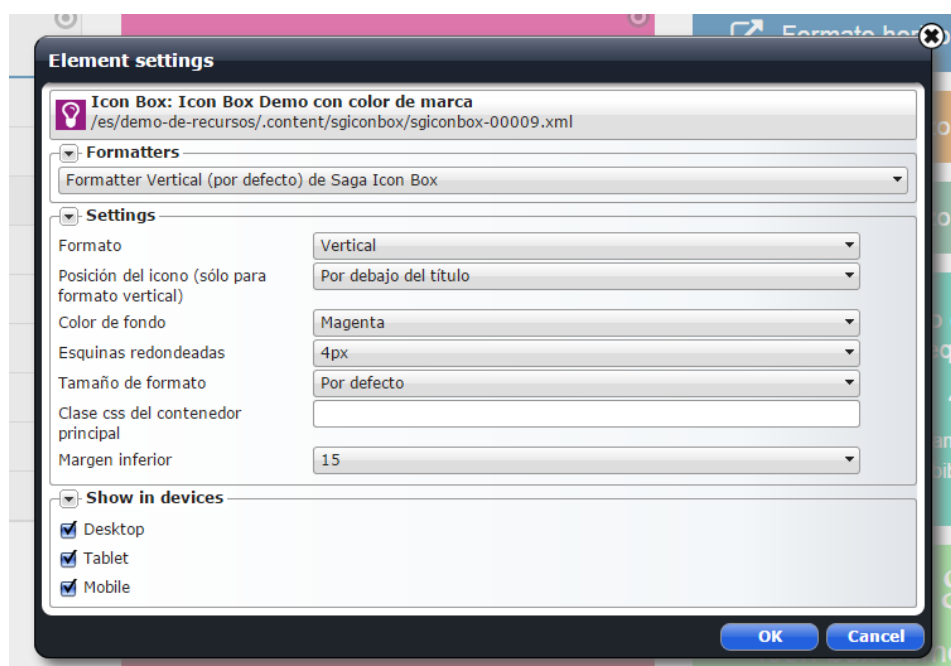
Formato ho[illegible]

Element settings

Icon Box: Icon Box Demo con color de marca
/es/demo-de-recursos/.content/sgiconbox/sgiconbox-00009.xml

Formatters

Formatter Vertical (por defecto) de Saga Icon Box

Settings

| | |
|---|---|
| Formato | Vertical |
| Posición del icono (sólo para formato vertical) | Por debajo del título |
| Color de fondo | Magenta |
| Esquinas redondeadas | 4px |
| Tamaño de formato | Por defecto |
| Clase css del contenedor principal | |
| Margen inferior | 15 |

Show in devices

Desktop
Tablet
Mobile

OK
Cancel